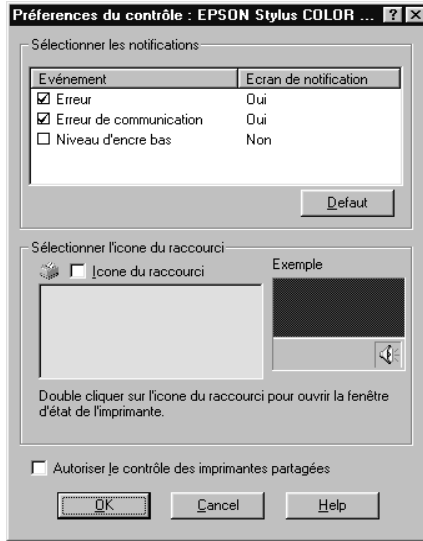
Préferences du contrôle : EPSON Stylus COLOR ... ? X

Sélectionner les notifications

| Evénement | Ecran de notification |
|---|---|
| ☑ Erreur | Oui |
| ☑ Erreur de communication | Oui |
| ☐ Niveau d'encre bas | Non |

Defaut

Sélectionner l'icone du raccourci

☐ Icone du raccourci

Exemple

Double cliquer sur l'icone du raccourci pour ouvrir la fenêtre d'état de l'imprimante.

☐ Autoriser le contrôle des imprimantes partagées

OK Cancel Help